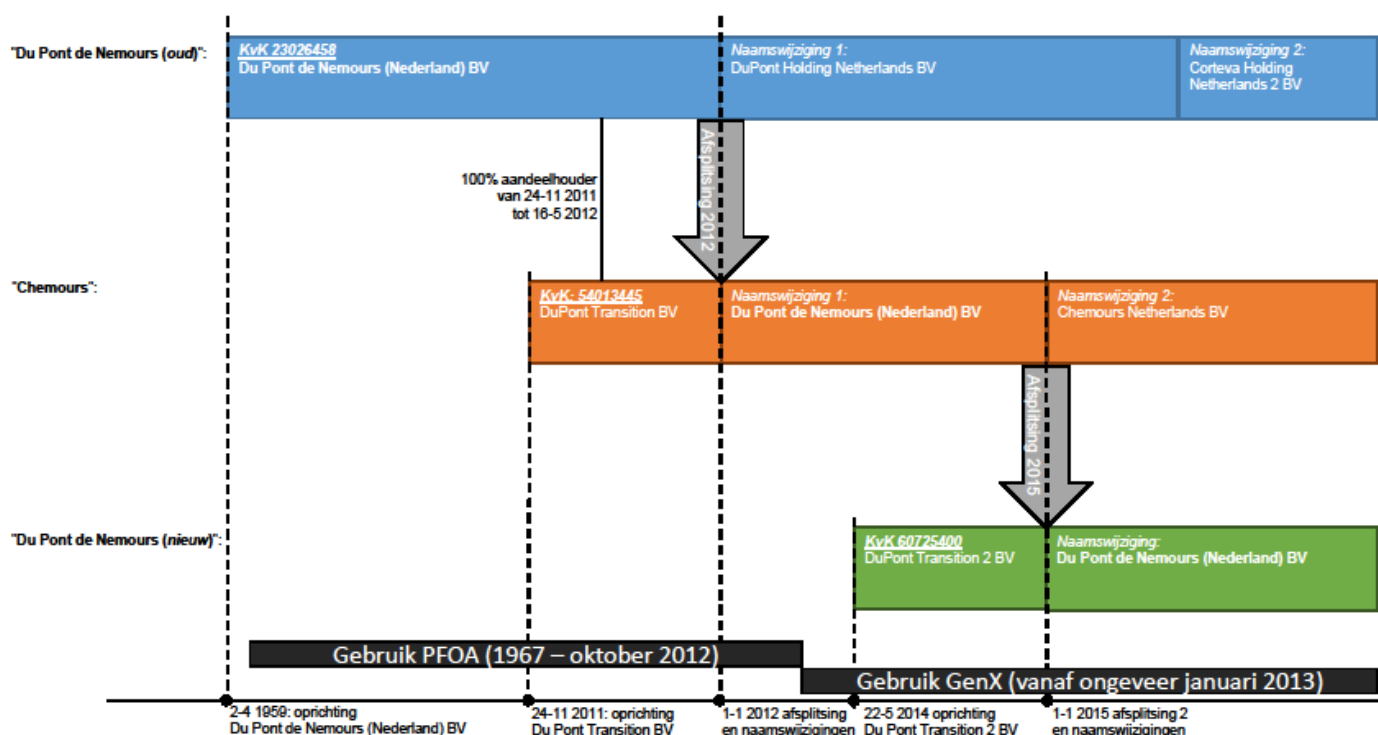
"Du Pont de Nemours (oud)":

KvK 23026458
Du Pont de Nemours (Nederland) BV

Naamswijziging 1:
DuPont Holding Netherlands BV

Naamswijziging 2:
Corteva Holding Netherlands 2 BV

100% aandeelhouder van 24-11 2011 tot 16-5 2012

Afsplitsing 2012

"Chemours":

KvK: 54013445
DuPont Transition BV

Naamswijziging 1:
Du Pont de Nemours (Nederland) BV

Naamswijziging 2:
Chemours Netherlands BV

Afsplitsing 2015

"Du Pont de Nemours (nieuw)":

KvK 60725400
DuPont Transition 2 BV

Naamswijziging:
Du Pont de Nemours (Nederland) BV

Gebruik PFOA (1967 – oktober 2012)

Gebruik GenX (vanaf ongeveer januari 2013)

2-4 1959: oprichting Du Pont de Nemours (Nederland) BV

24-11 2011: oprichting Du Pont Transition BV

1-1 2012 afsplitsing en naamswijzigingen

22-5 2014 oprichting Du Pont Transition 2 BV

1-1 2015 afsplitsing 2 en naamswijzigingen